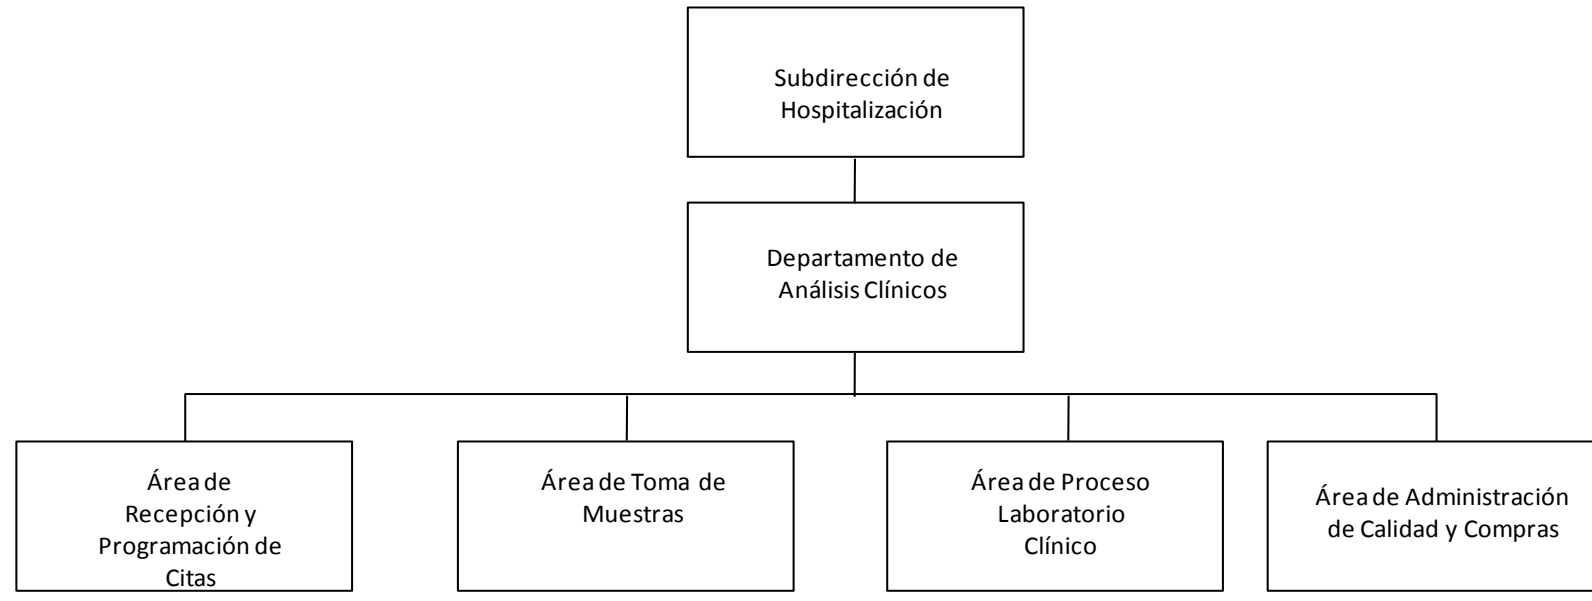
Subdirección de Hospitalización

Departamento de Análisis Clínicos

Área de Recepción y Programación de Citas

Área de Toma de Muestras

Área de Proceso Laboratorio Clínico

Área de Administración de Calidad y Compras